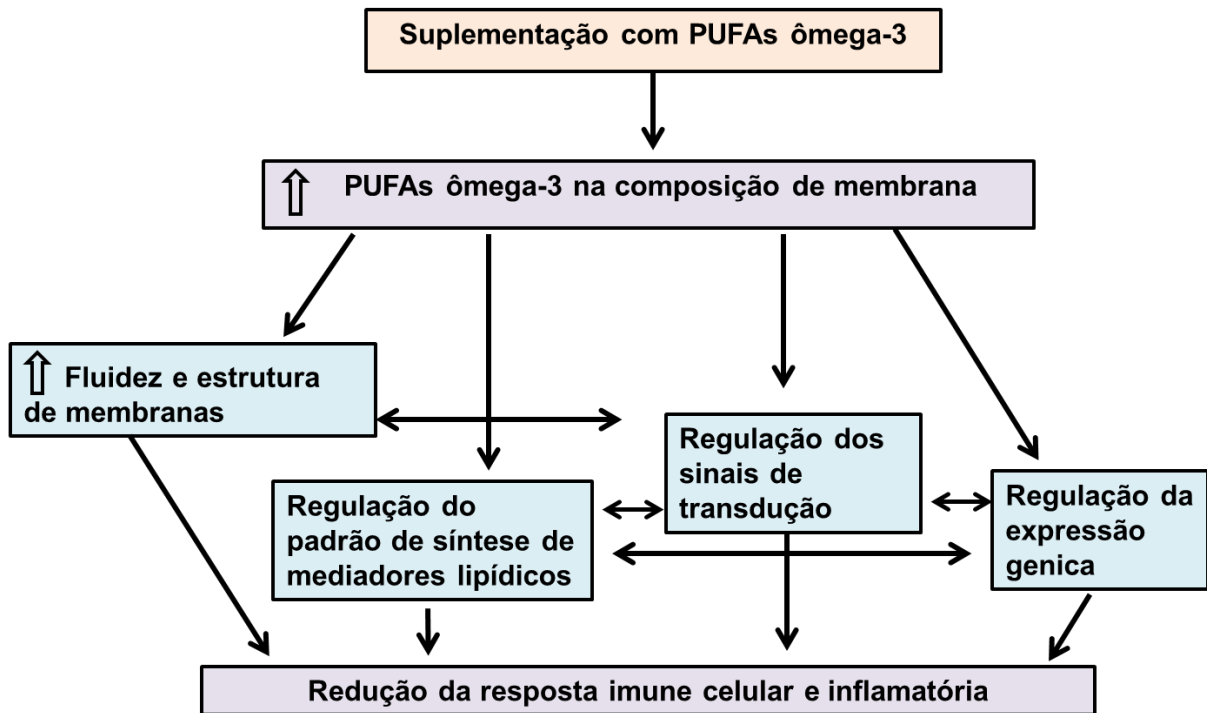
Suplementação com PUFAs ômega-3

⇧ PUFAs ômega-3 na composição de membrana

⇧ Fluidez e estrutura de membranas

Regulação dos sinais de transdução

Regulação do padrão de síntese de mediadores lipídicos

Regulação da expressão genica

Redução da resposta imune celular e inflamatória